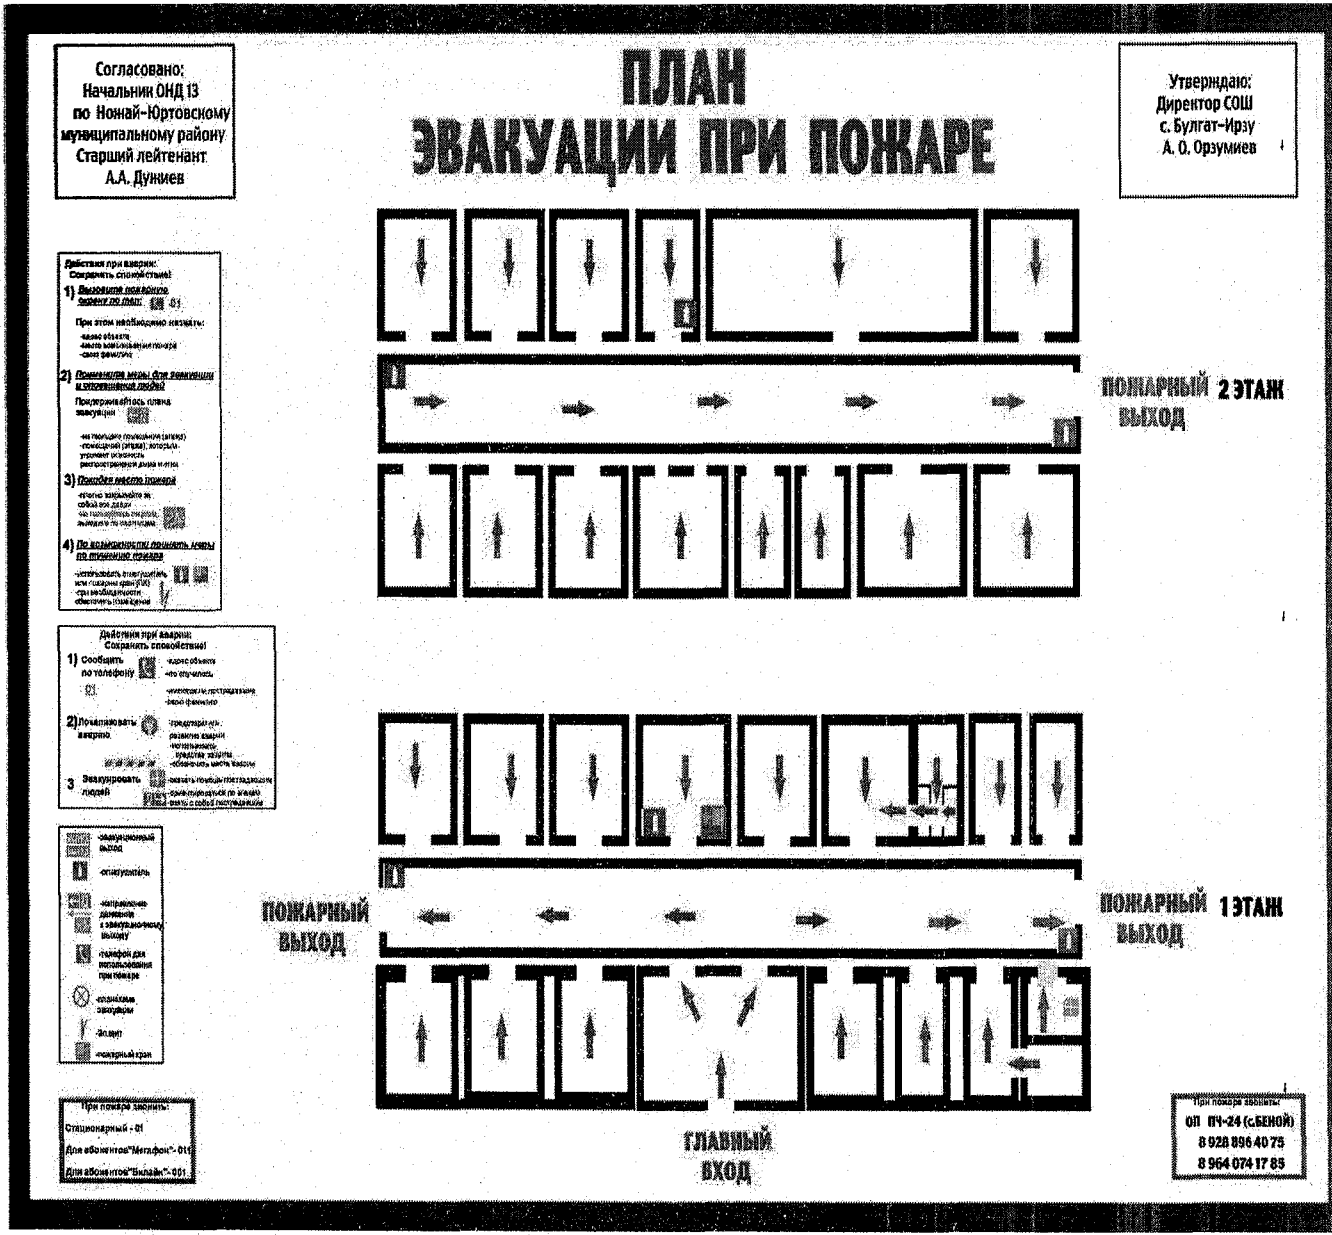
Согласовано:
Начальник ОНД 13
по Ножай-Юртовскому муниципальному району
Старший лейтенант
А.А. Дукиев

ПЛАН
ЭВАКУАЦИИ ПРИ ПОЖАРЕ

Утверждаю:
Директор СОШ
с. Булгат-Ирзу
А. О. Орзумиев

Действия при аварии:
Сохранять спокойствие!
1) Вызовите пожарную охрану по тел: 01
При этом необходимо назвать:
-адрес объекта
-место возникновения пожара
-свою фамилию
2) Примените меры для эвакуации и спасения людей
Придерживайтесь плана эвакуации
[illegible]
3) Покиньте место пожара
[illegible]
4) По возможности примите меры по тушению пожара
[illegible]

Действия при аварии:
Сохранять спокойствие!
1) Сообщить по телефону 01
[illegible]
2) Локализовать аварию
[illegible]
3 Эвакуировать людей
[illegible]

-эвакуационный выход
-огнетушитель
-направление движения к эвакуационному выходу
-телефон для использования при пожаре
-сигнализатор звуковой
-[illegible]
-пожарный кран

ПОЖАРНЫЙ ВЫХОД 2 ЭТАЖ

ПОЖАРНЫЙ ВЫХОД

ПОЖАРНЫЙ ВЫХОД 1 ЭТАЖ

ГЛАВНЫЙ ВХОД

При пожаре звонить:
Стационарный - 01
Для абонентов"Мегафон"- 011
Для абонентов"Билайн"- 001

При пожаре звонить:
ОП ПЧ-24 (с.БЕНОЙ)
8 928 896 40 75
8 964 074 17 85